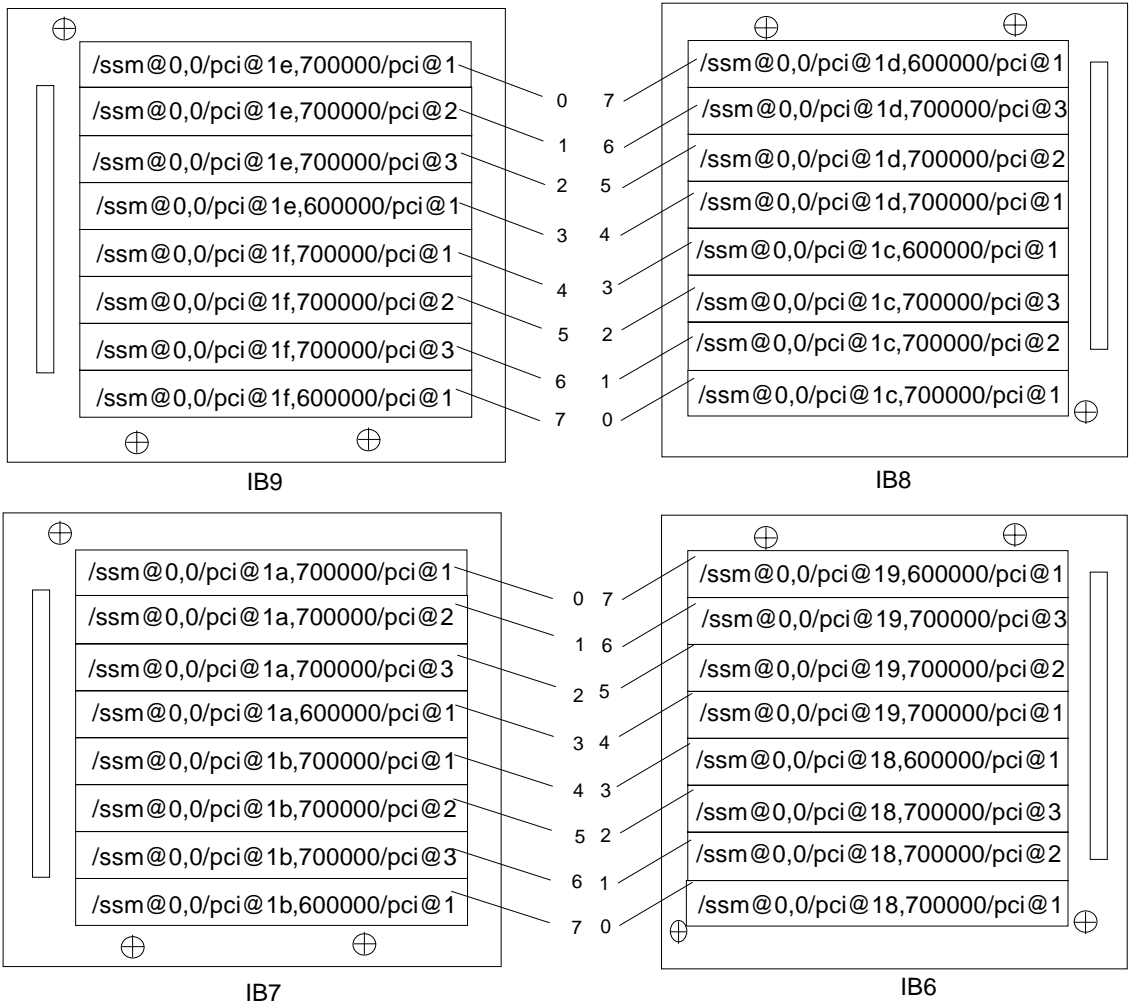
/ssm@0,0/pci@1e,700000/pci@1
/ssm@0,0/pci@1e,700000/pci@2
/ssm@0,0/pci@1e,700000/pci@3
/ssm@0,0/pci@1e,600000/pci@1
/ssm@0,0/pci@1f,700000/pci@1
/ssm@0,0/pci@1f,700000/pci@2
/ssm@0,0/pci@1f,700000/pci@3
/ssm@0,0/pci@1f,600000/pci@1

0 1 2 3 4 5 6 7

IB9

7 6 5 4 3 2 1 0

/ssm@0,0/pci@1d,600000/pci@1
/ssm@0,0/pci@1d,700000/pci@3
/ssm@0,0/pci@1d,700000/pci@2
/ssm@0,0/pci@1d,700000/pci@1
/ssm@0,0/pci@1c,600000/pci@1
/ssm@0,0/pci@1c,700000/pci@3
/ssm@0,0/pci@1c,700000/pci@2
/ssm@0,0/pci@1c,700000/pci@1

IB8

/ssm@0,0/pci@1a,700000/pci@1
/ssm@0,0/pci@1a,700000/pci@2
/ssm@0,0/pci@1a,700000/pci@3
/ssm@0,0/pci@1a,600000/pci@1
/ssm@0,0/pci@1b,700000/pci@1
/ssm@0,0/pci@1b,700000/pci@2
/ssm@0,0/pci@1b,700000/pci@3
/ssm@0,0/pci@1b,600000/pci@1

0 1 2 3 4 5 6 7

IB7

7 6 5 4 3 2 1 0

/ssm@0,0/pci@19,600000/pci@1
/ssm@0,0/pci@19,700000/pci@3
/ssm@0,0/pci@19,700000/pci@2
/ssm@0,0/pci@19,700000/pci@1
/ssm@0,0/pci@18,600000/pci@1
/ssm@0,0/pci@18,700000/pci@3
/ssm@0,0/pci@18,700000/pci@2
/ssm@0,0/pci@18,700000/pci@1

IB6